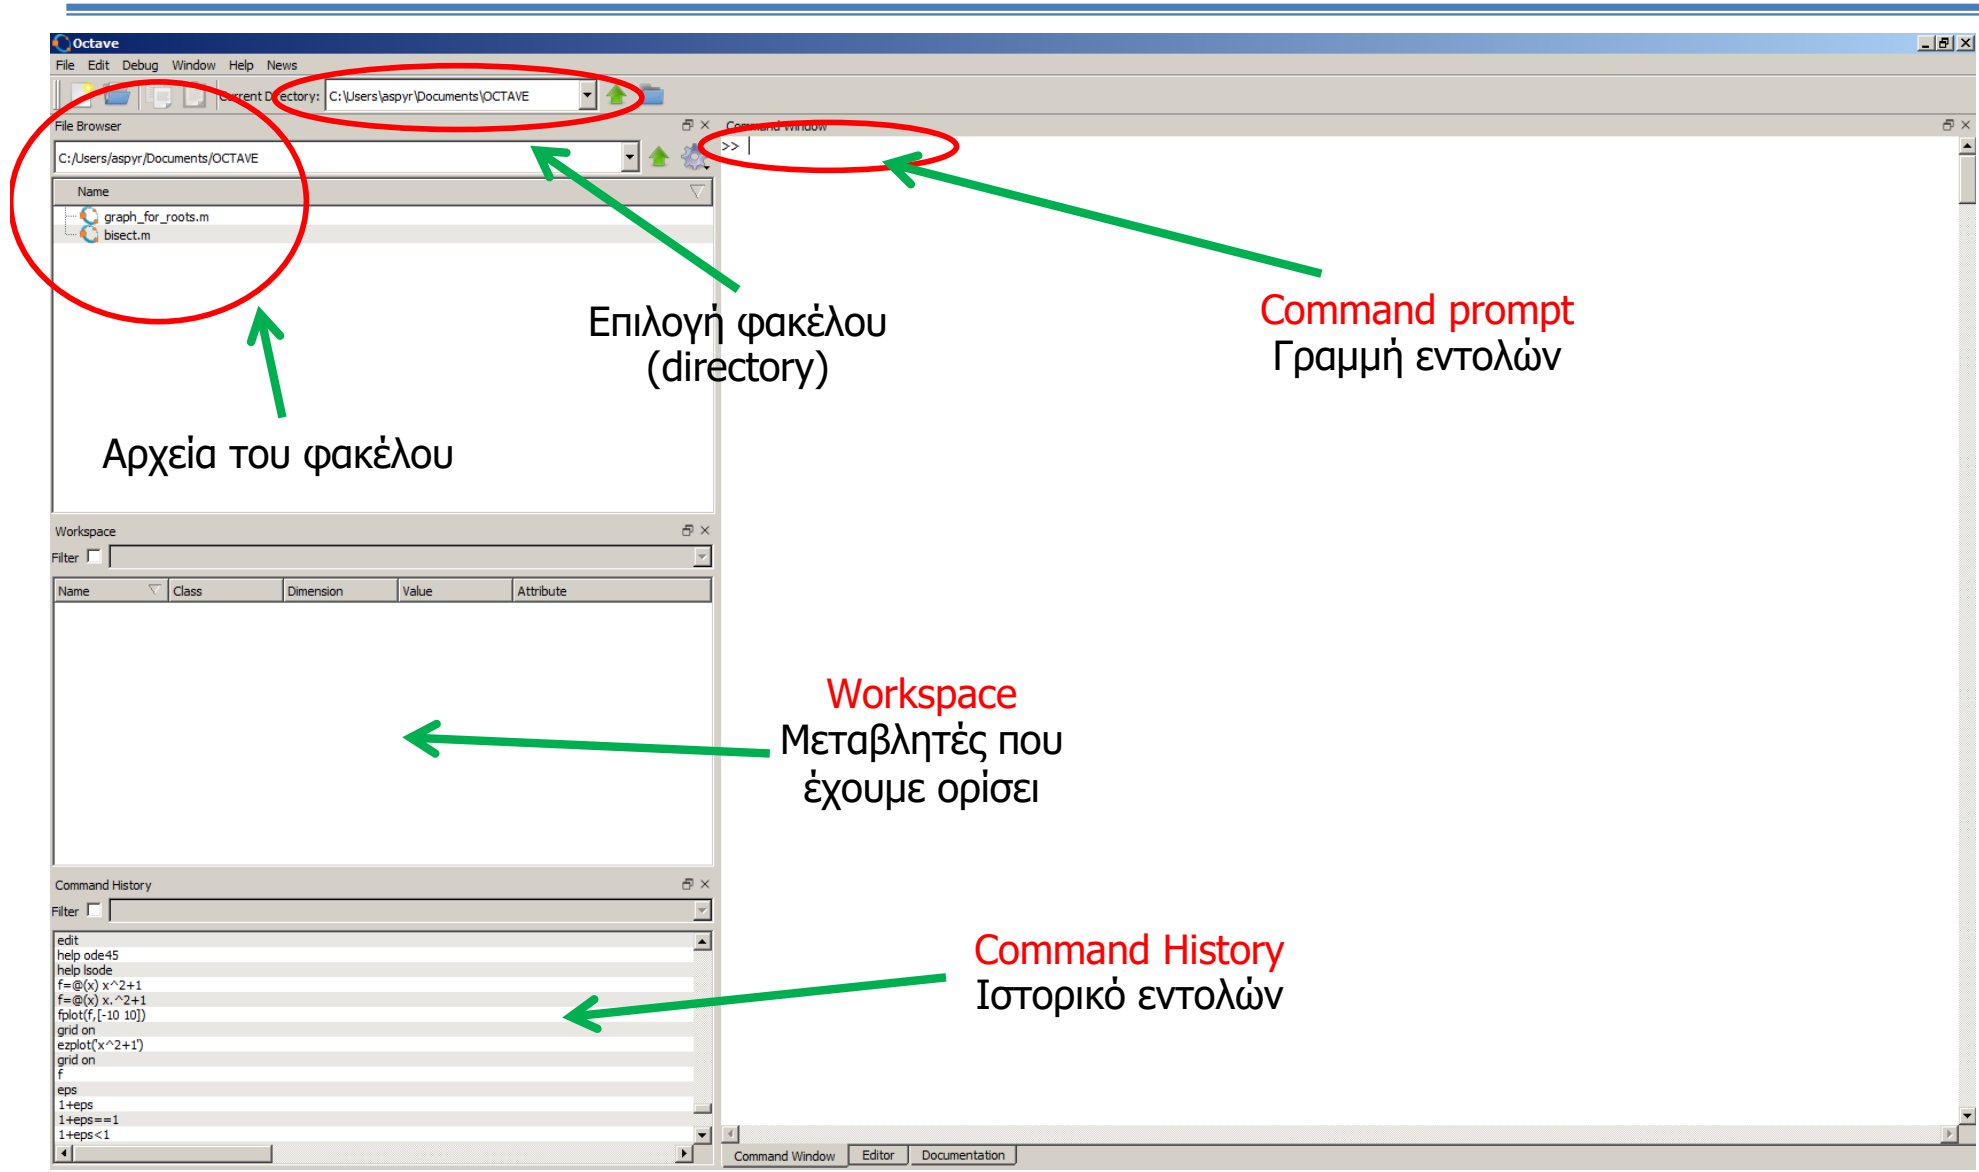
Octave

File Edit Debug Window Help News

Current Directory: C:\Users\aspyr\Documents\OCTAVE

File Browser

C:/Users/aspyr/Documents/OCTAVE

Name

graph_for_roots.m
bisect.m

Command Window

>>

Επιλογή φακέλου (directory)

Command prompt
Γραμμή εντολών

Αρχεία του φακέλου

Workspace

Filter

| Name | Class | Dimension | Value | Attribute |
|---|---|---|---|---|

Workspace
Μεταβλητές που έχουμε ορίσει

Command History

Filter

edit
help ode45
help lsode
f=@(x) x^2+1
f=@(x) x.^2+1
fplot(f,[-10 10])
grid on
ezplot('x^2+1')
grid on
f
eps
1+eps
1+eps==1
1+eps<1

Command History
Ιστορικό εντολών

Command Window Editor Documentation